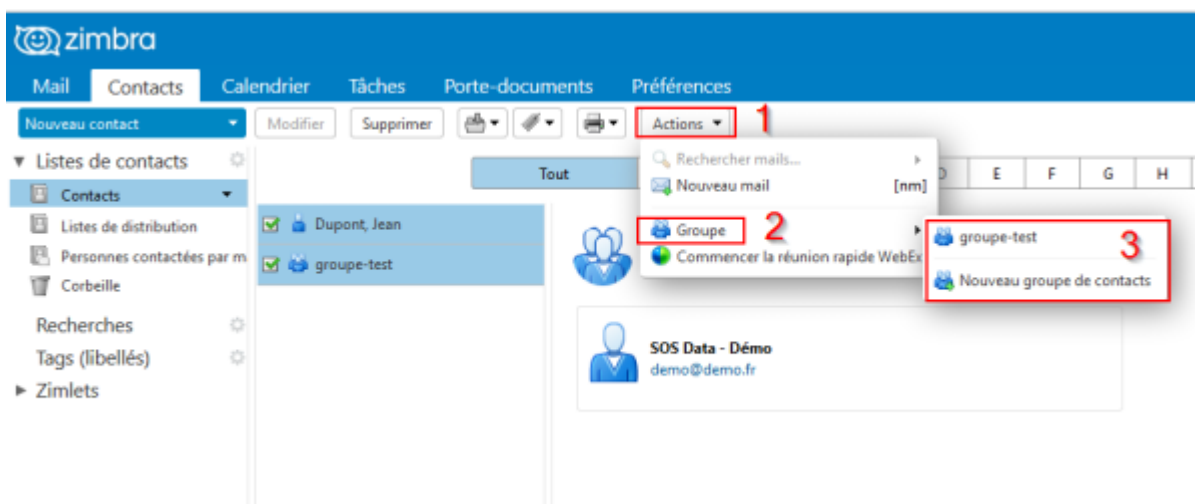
zimbra

Mail Contacts Calendrier Tâches Porte-documents Préférences

Nouveau contact Modifier Supprimer Actions 1

Listes de contacts
Contacts
Listes de distribution
Personnes contactées par m
Corbeille
Recherches
Tags (libellés)
Zimlets

Tout D E F G H

Dupont, Jean
groupe-test

Rechercher mails...
Nouveau mail [nm]
Groupe 2
Commencer la réunion rapide WebEx

groupe-test 3
Nouveau groupe de contacts

SOS Data - Démo
demo@demo.fr